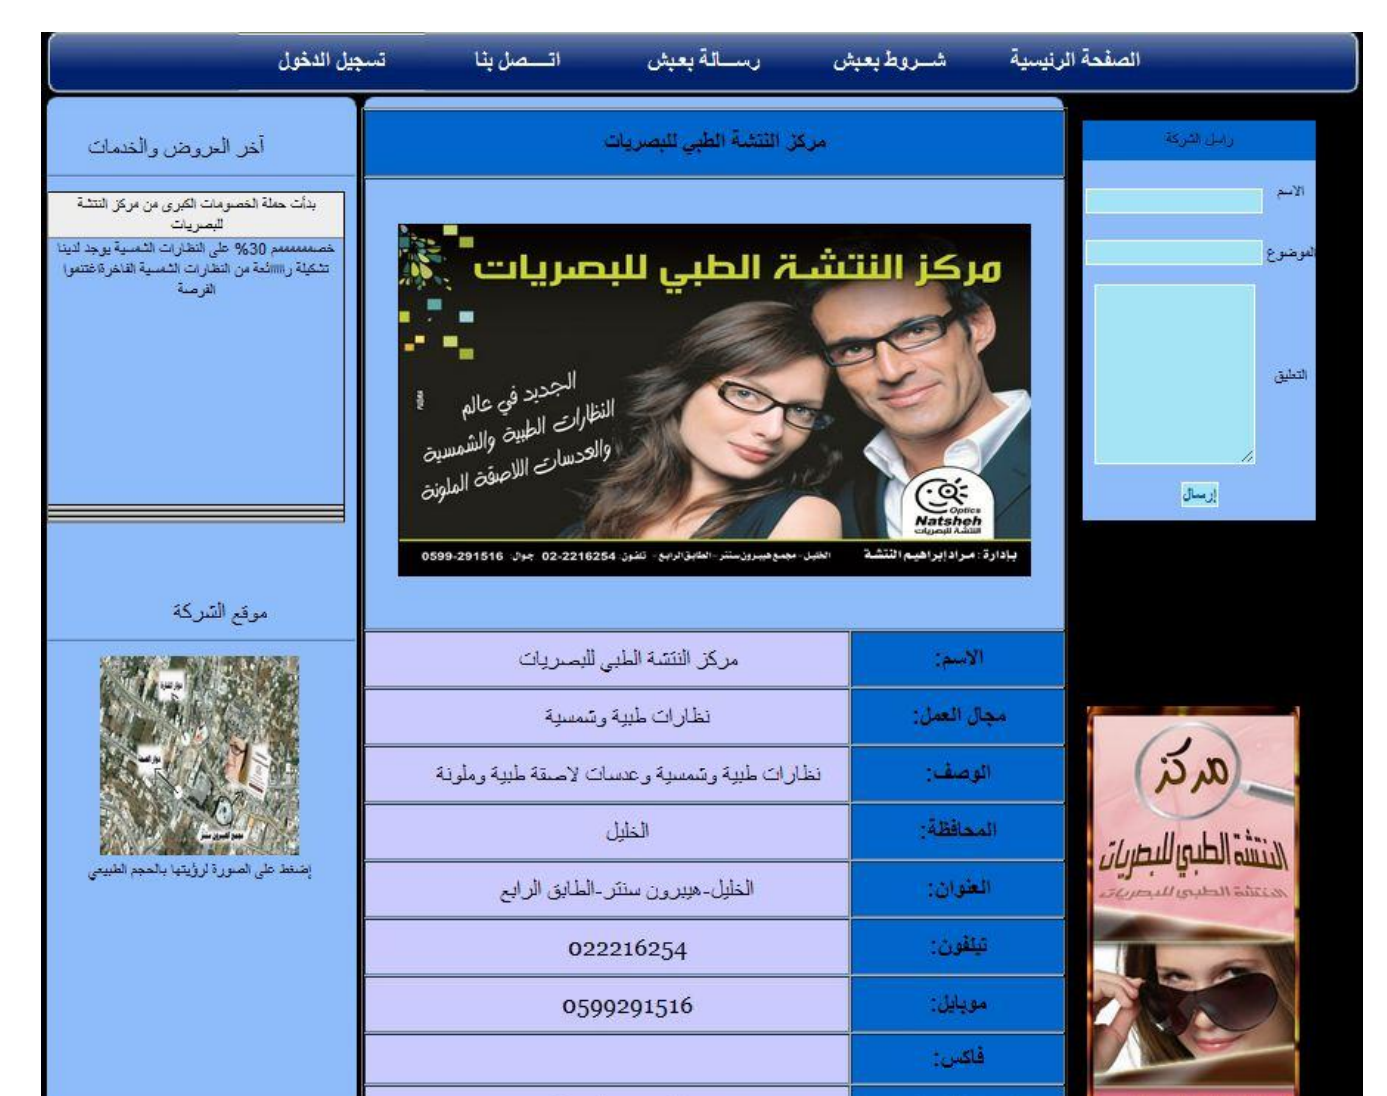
الصفحة الرئيسية شـــروط بعبش رســالة بعبش اتـــصل بنا تسجيل الدخول

راسل الشركة
الاسم
الموضوع
التعليق
إرسال

مركز النتشة الطبي للبصريات

مركز النتشة الطبي للبصريات
الجديد في عالم النظارات الطبية والشمسية والعدسات اللاصقة الملونة
Optics Natsheh النتشة للبصريات
بإدارة: مراد إبراهيم النتشة الخليل - مجمع هيبرون ستنر - الطابق الرابع - تلفون 02-2216254 جوال 0599-291516

| الاسم: | مركز النتشة الطبي للبصريات |
|---|---|
| مجال العمل: | نظارات طبية وشمسية |
| الوصف: | نظارات طبية وشمسية وعدسات لاصقة طبية وملونة |
| المحافظة: | الخليل |
| العنوان: | الخليل-هيبرون سنتر-الطابق الرابع |
| تيلفون: | 022216254 |
| موبايل: | 0599291516 |
| فاكس: | |

آخر العروض والخدمات
بدأت حملة الخصومات الكبرى من مركز النتشة للبصريات
خصمممممم 30% على النظارات الشمسية يوجد لدينا تشكيلة رااائعة من النظارات الشمسية الفاخرة اغتنموا الفرصة

موقع الشركة
إضغط على الصورة لرؤيتها بالحجم الطبيعي

مركز النتشة الطبي للبصريات
النتشة الطبي للبصريات